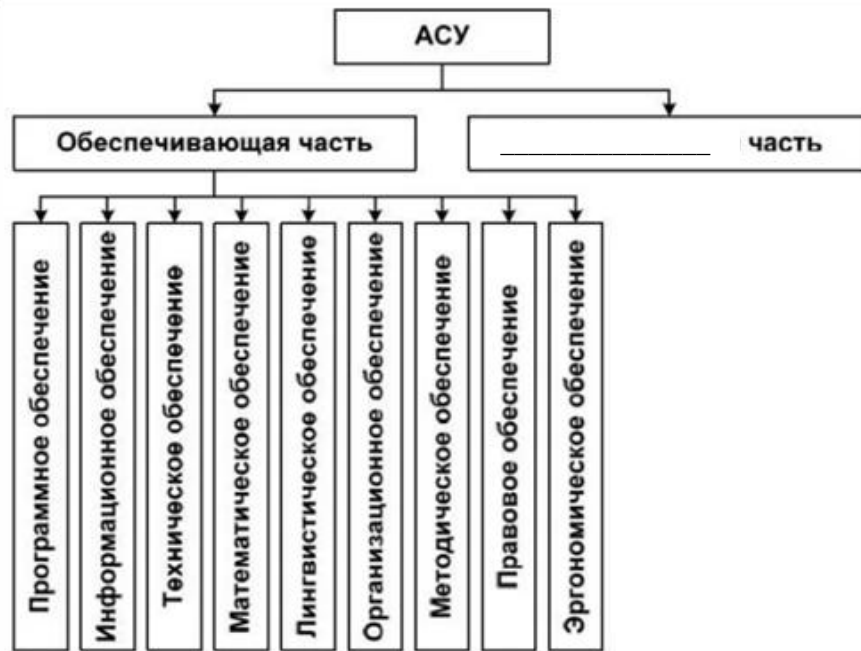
АСУ

Обеспечивающая часть

________ часть

Программное обеспечение

Информационное обеспечение

Техническое обеспечение

Математическое обеспечение

Лингвистическое обеспечение

Организационное обеспечение

Методическое обеспечение

Правовое обеспечение

Эргономическое обеспечение